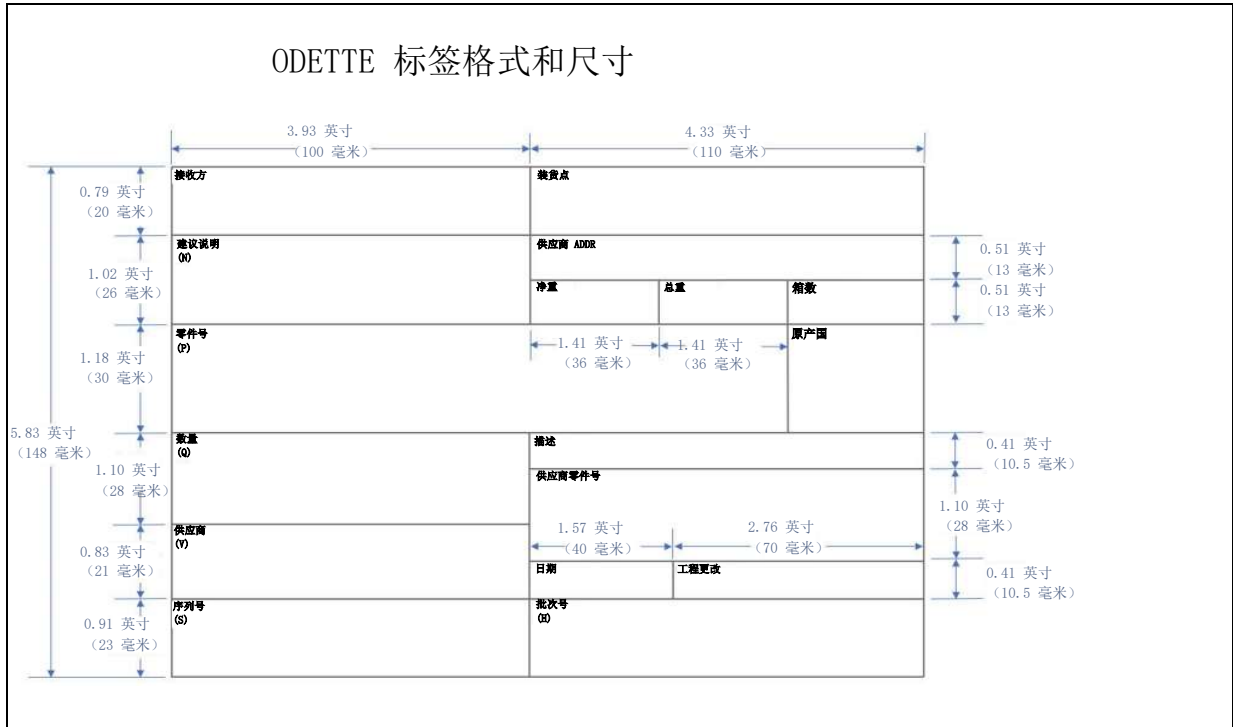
ODETTE 标签格式和尺寸

3.93 英寸
（100 毫米）

4.33 英寸
（110 毫米）

0.79 英寸
（20 毫米）

接收方

装货点

1.02 英寸
（26 毫米）

建议说明
(N)

供应商 ADDR

0.51 英寸
（13 毫米）

净重

总重

箱数

0.51 英寸
（13 毫米）

1.18 英寸
（30 毫米）

零件号
(P)

1.41 英寸
（36 毫米）

1.41 英寸
（36 毫米）

原产国

5.83 英寸
（148 毫米）

数量
(Q)

描述

0.41 英寸
（10.5 毫米）

1.10 英寸
（28 毫米）

供应商零件号

1.10 英寸
（28 毫米）

0.83 英寸
（21 毫米）

供应商
(V)

1.57 英寸
（40 毫米）

2.76 英寸
（70 毫米）

日期

工程更改

0.41 英寸
（10.5 毫米）

0.91 英寸
（23 毫米）

序列号
(S)

批次号
(H)